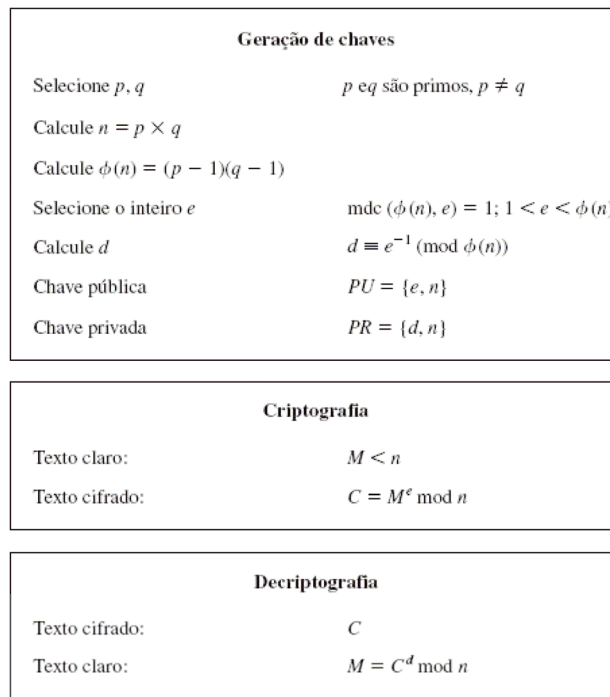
Geração de chaves

| | |
|---|---|
| Selecione $p, q$ | $p$ e$q$ são primos, $p \neq q$ |
| Calcule $n = p \times q$ | |
| Calcule $\phi(n) = (p-1)(q-1)$ | |
| Selecione o inteiro $e$ | mdc $(\phi(n), e) = 1$; $1 < e < \phi(n$ |
| Calcule $d$ | $d \equiv e^{-1} \pmod{\phi(n)}$ |
| Chave pública | $PU = \{e, n\}$ |
| Chave privada | $PR = \{d, n\}$ |

Criptografia

| | |
|---|---|
| Texto claro: | $M < n$ |
| Texto cifrado: | $C = M^e \bmod n$ |

Decriptografia

| | |
|---|---|
| Texto cifrado: | $C$ |
| Texto claro: | $M = C^d \bmod n$ |